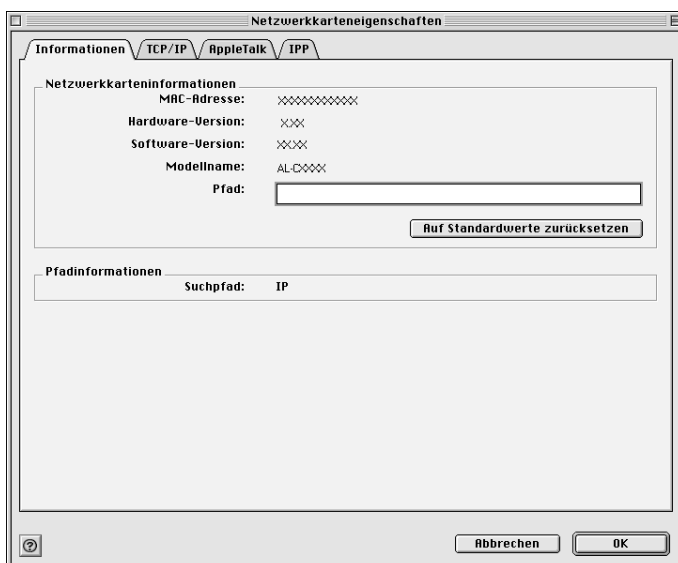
Netzwerkkarteneigenschaften

Informationen
TCP/IP
AppleTalk
IPP

Netzwerkkarteninformationen

MAC-Adresse: XXXXXXXXXXXX

Hardware-Version: X.XX

Software-Version: XX.XX

Modellname: AL-CXXXX

Pfad:

Auf Standardwerte zurücksetzen

Pfadinformationen

Suchpfad: IP

?

Abbrechen

OK